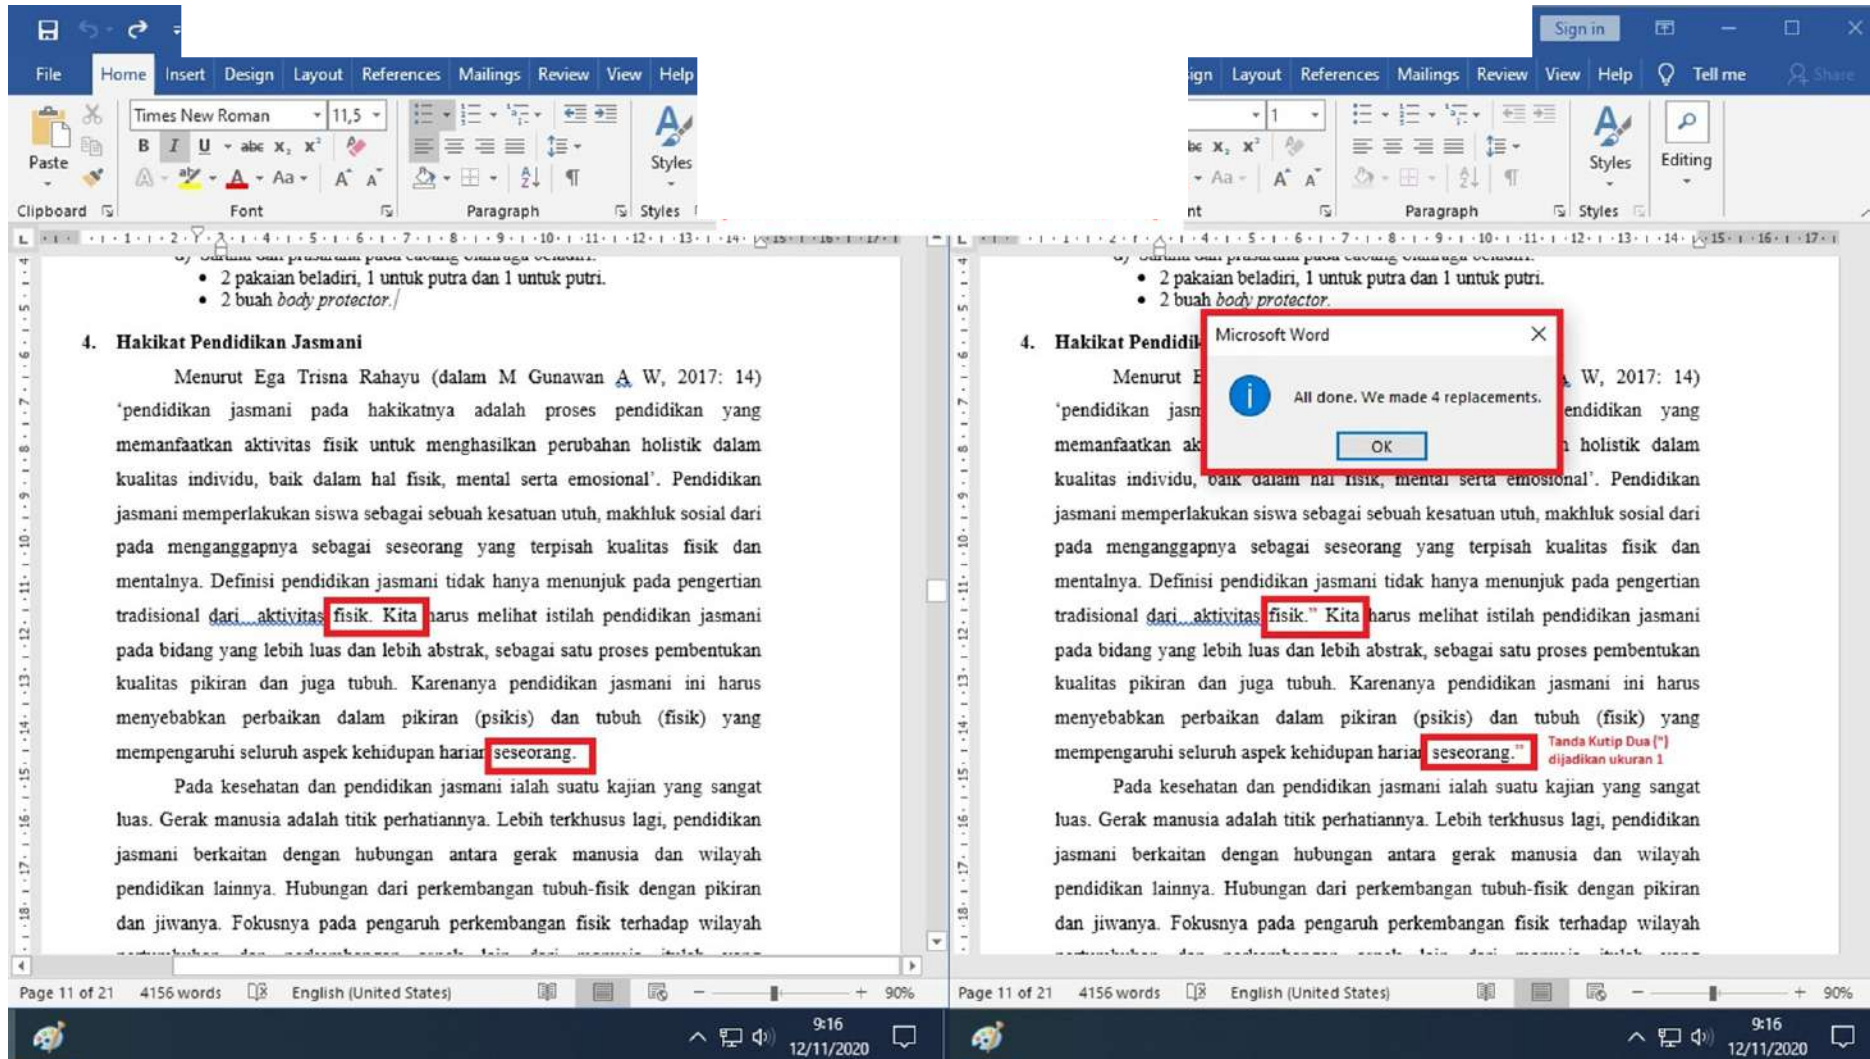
File Home Insert Design Layout References Mailings Review View Help

Times New Roman 11,5

B I U abc $x_2$ $x^2$

Aa A A

Paste

Clipboard Font Paragraph Styles

Styles

• 2 pakaian beladiri, 1 untuk putra dan 1 untuk putri.
• 2 buah body protector.

4. Hakikat Pendidikan Jasmani

Menurut Ega Trisna Rahayu (dalam M Gunawan A W, 2017: 14) 'pendidikan jasmani pada hakikatnya adalah proses pendidikan yang memanfaatkan aktivitas fisik untuk menghasilkan perubahan holistik dalam kualitas individu, baik dalam hal fisik, mental serta emosional'. Pendidikan jasmani memperlakukan siswa sebagai sebuah kesatuan utuh, makhluk sosial dari pada menganggapnya sebagai seseorang yang terpisah kualitas fisik dan mentalnya. Definisi pendidikan jasmani tidak hanya menunjuk pada pengertian tradisional dari aktivitas fisik. Kita harus melihat istilah pendidikan jasmani pada bidang yang lebih luas dan lebih abstrak, sebagai satu proses pembentukan kualitas pikiran dan juga tubuh. Karenanya pendidikan jasmani ini harus menyebabkan perbaikan dalam pikiran (psikis) dan tubuh (fisik) yang mempengaruhi seluruh aspek kehidupan harian seseorang.

Pada kesehatan dan pendidikan jasmani ialah suatu kajian yang sangat luas. Gerak manusia adalah titik perhatiannya. Lebih terkhusus lagi, pendidikan jasmani berkaitan dengan hubungan antara gerak manusia dan wilayah pendidikan lainnya. Hubungan dari perkembangan tubuh-fisik dengan pikiran dan jiwanya. Fokusnya pada pengaruh perkembangan fisik terhadap wilayah

Page 11 of 21 4156 words English (United States) 90%

9:16 12/11/2020

Sign in

ign Layout References Mailings Review View Help Tell me Share

Styles Editing

• 2 pakaian beladiri, 1 untuk putra dan 1 untuk putri.
• 2 buah body protector.

4. Hakikat Pendidik

Menurut E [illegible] W, 2017: 14) 'pendidikan jasm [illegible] endidikan yang memanfaatkan ak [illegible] holistik dalam kualitas individu, baik dalam hal fisik, mental serta emosional'. Pendidikan jasmani memperlakukan siswa sebagai sebuah kesatuan utuh, makhluk sosial dari pada menganggapnya sebagai seseorang yang terpisah kualitas fisik dan mentalnya. Definisi pendidikan jasmani tidak hanya menunjuk pada pengertian tradisional dari aktivitas fisik." Kita harus melihat istilah pendidikan jasmani pada bidang yang lebih luas dan lebih abstrak, sebagai satu proses pembentukan kualitas pikiran dan juga tubuh. Karenanya pendidikan jasmani ini harus menyebabkan perbaikan dalam pikiran (psikis) dan tubuh (fisik) yang mempengaruhi seluruh aspek kehidupan harian seseorang."

Tanda Kutip Dua (") dijadikan ukuran 1

Microsoft Word

All done. We made 4 replacements.

OK

Pada kesehatan dan pendidikan jasmani ialah suatu kajian yang sangat luas. Gerak manusia adalah titik perhatiannya. Lebih terkhusus lagi, pendidikan jasmani berkaitan dengan hubungan antara gerak manusia dan wilayah pendidikan lainnya. Hubungan dari perkembangan tubuh-fisik dengan pikiran dan jiwanya. Fokusnya pada pengaruh perkembangan fisik terhadap wilayah

Page 11 of 21 4156 words English (United States) 90%

9:16 12/11/2020